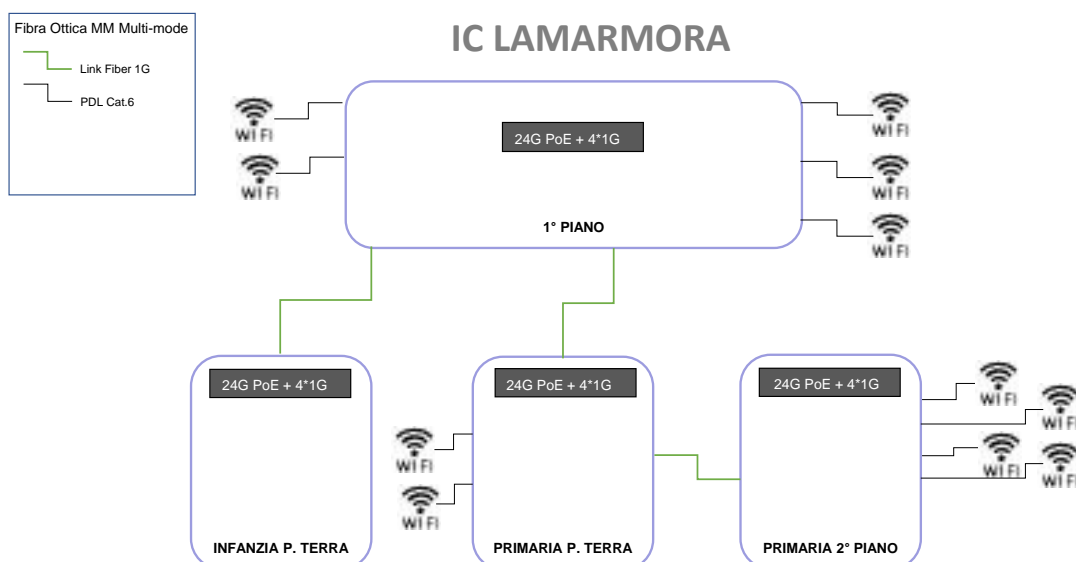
Fibra Ottica MM Multi-mode

Link Fiber 1G

PDL Cat.6

IC LAMARMORA

24G PoE + 4*1G

1° PIANO

WI FI

WI FI

WI FI

WI FI

WI FI

24G PoE + 4*1G

INFANZIA P. TERRA

24G PoE + 4*1G

WI FI

WI FI

PRIMARIA P. TERRA

24G PoE + 4*1G

WI FI

WI FI

WI FI

WI FI

PRIMARIA 2° PIANO